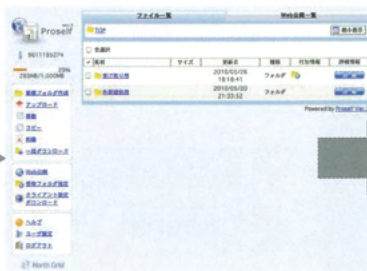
Proself

ファイル一覧

Web公開一覧

TOP

全選択

| 名前 | サイズ | 更新日 | 種類 | 付加情報 | 詳細情報 |
|---|---|---|---|---|---|
| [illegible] | | 2010/03/26 18:18:41 | フォルダ | | |
| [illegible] | | 2010/03/20 21:33:52 | フォルダ | | |

Powered by Proself Ver.

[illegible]

23%

293MB/1,000MB

新規フォルダ作成

アップロード

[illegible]

コピー

削除

一括ダウンロード

Web公開

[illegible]

クライアント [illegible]

ヘルプ

ユーザ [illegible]

ログアウト

North Grid